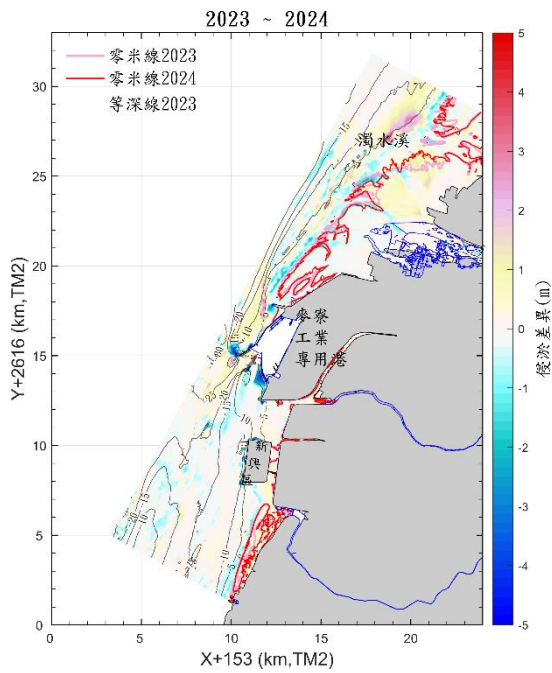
2023 ~ 2024

零米線2023
零米線2024
等深線2023

濁水溪

麥寮工業專用港

新興區

Y+2616 (km,TM2)

X+153 (km,TM2)

30
25
20
15
10
5
0

0
5
10
15
20

5
4
3
2
1
0
-1
-2
-3
-4
-5

侵淤差異(m)

-15
-20
-10
-5